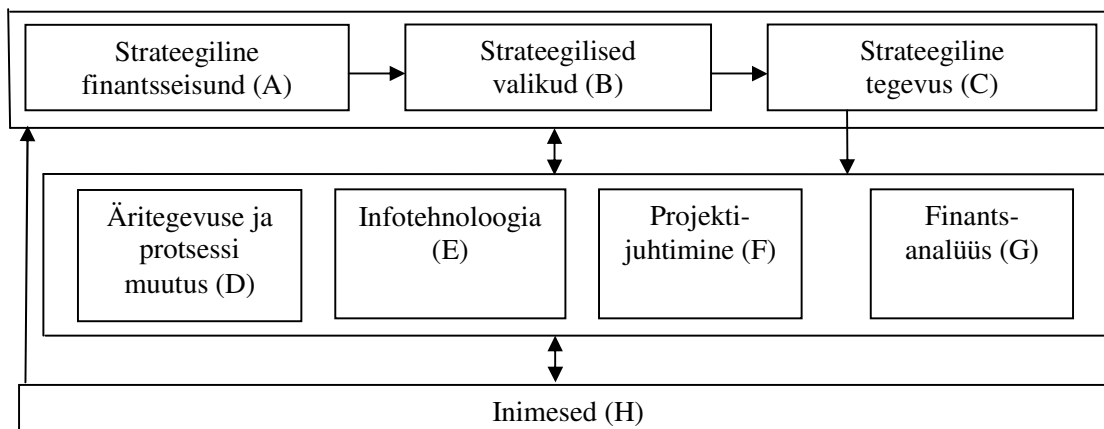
Strateegiline finantsseisund (A)

Strateegilised valikud (B)

Strateegiline tegevus (C)

Äritegevuse ja protsessi muutus (D)

Infotehnoloogia (E)

Projekti-juhtimine (F)

Finants-analüüs (G)

Inimesed (H)